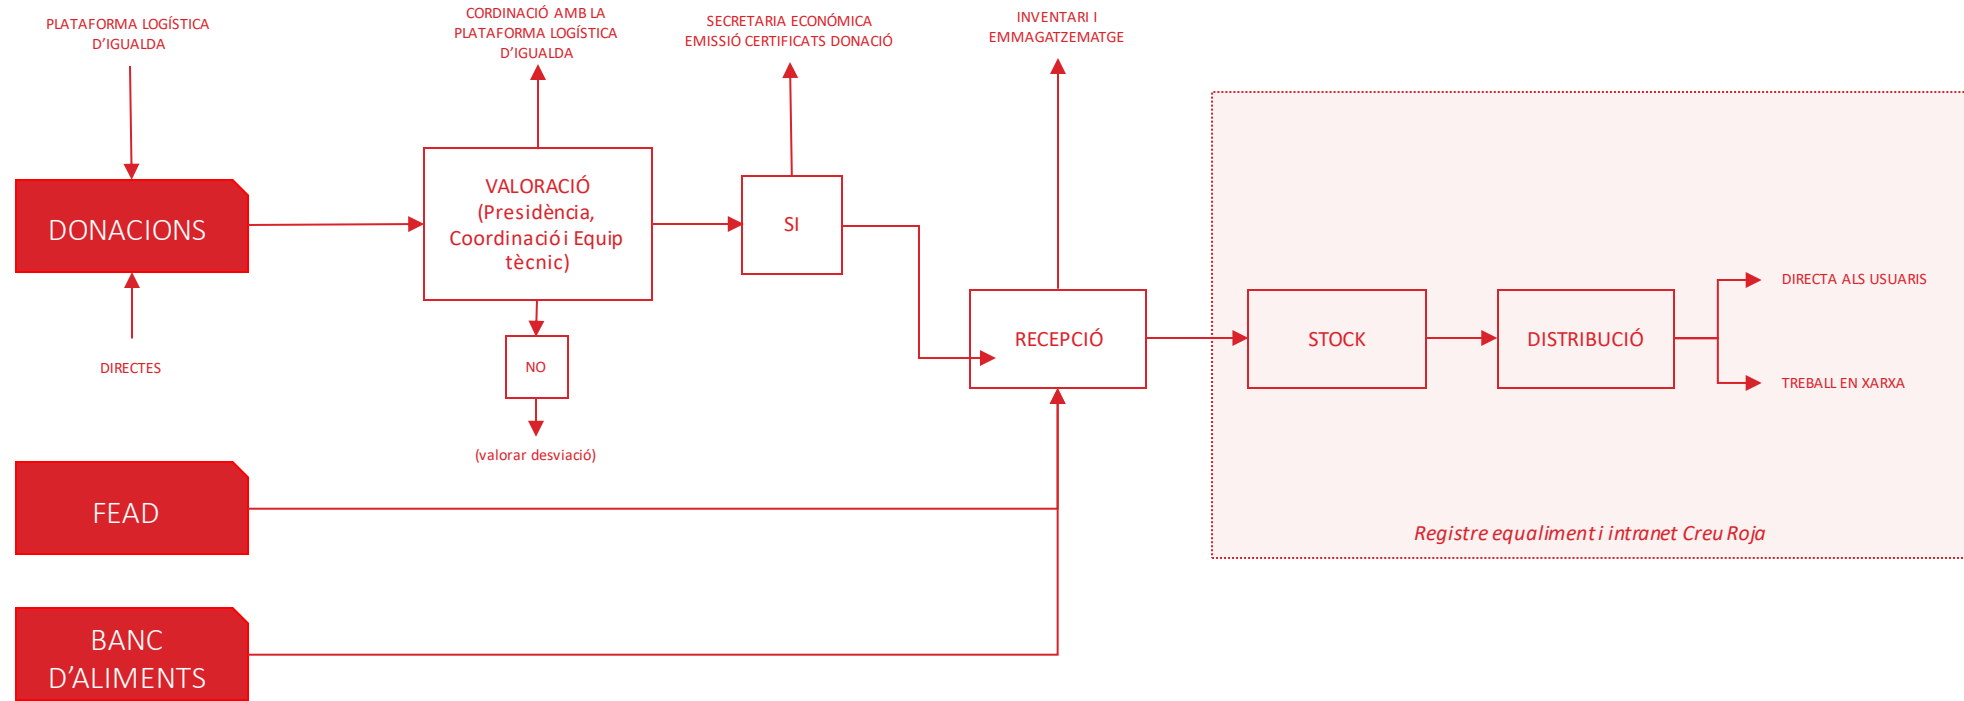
PLATAFORMA LOGÍSTICA D'IGUALDA

CORDINACIÓ AMB LA PLATAFORMA LOGÍSTICA D'IGUALDA

SECRETARIA ECONÓMICA EMISSIÓ CERTIFICATS DONACIÓ

INVENTARI I EMMAGATZEMATGE

DONACIONS

VALORACIÓ (Presidència, Coordinació i Equip tècnic)

SI

DIRECTES

NO

(valorar desviació)

RECEPCIÓ

STOCK

DISTRIBUCIÓ

DIRECTA ALS USUARIS

TREBALL EN XARXA

FEAD

BANC D'ALIMENTS

Registre equaliment i intranet Creu Roja